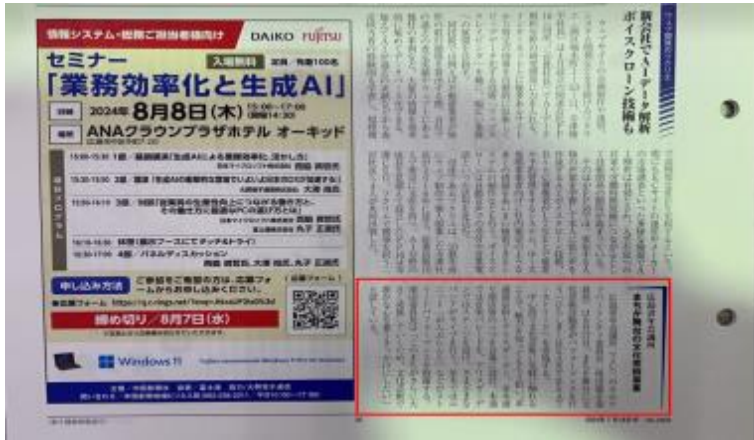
情報システム・総務ご担当者様向け
DAIKO FUJITSU
セミナー
入場無料
「業務効率化と生成AI」
日時 2024年8月8日(木)
会場 ANAクラウンプラザホテル オーキッド
申し込み方法
締め切り：8月7日(水)
Windows 11

新会社でビッグデータ解析
ボイスクローン技術も